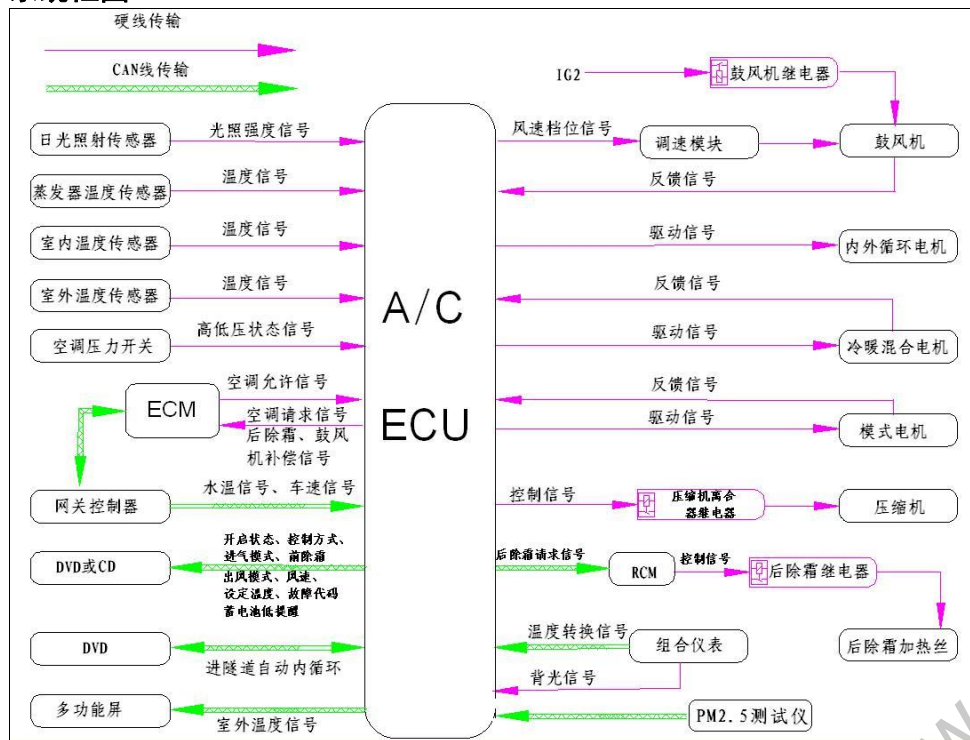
硬线传输

CAN线传输

IG2
鼓风机继电器
日光照射传感器
光照强度信号
风速档位信号
调速模块
鼓风机
蒸发器温度传感器
温度信号
反馈信号
室内温度传感器
温度信号
驱动信号
内外循环电机
室外温度传感器
温度信号
A/C
反馈信号
空调压力开关
高低压状态信号
驱动信号
冷暖混合电机
ECM
空调允许信号
空调请求信号
后除霜、鼓风机补偿信号
ECU
反馈信号
驱动信号
模式电机
网关控制器
水温信号、车速信号
控制信号
压缩机离合器继电器
压缩机
DVD或CD
开启状态、控制方式、进气模式、前除霜
出风模式、风速、设定温度、故障代码
蓄电池低提醒
后除霜请求信号
RCM
控制信号
后除霜继电器
后除霜加热丝
DVD
进隧道自动内循环
温度转换信号
组合仪表
背光信号
多功能屏
室外温度信号
PM2.5测试仪